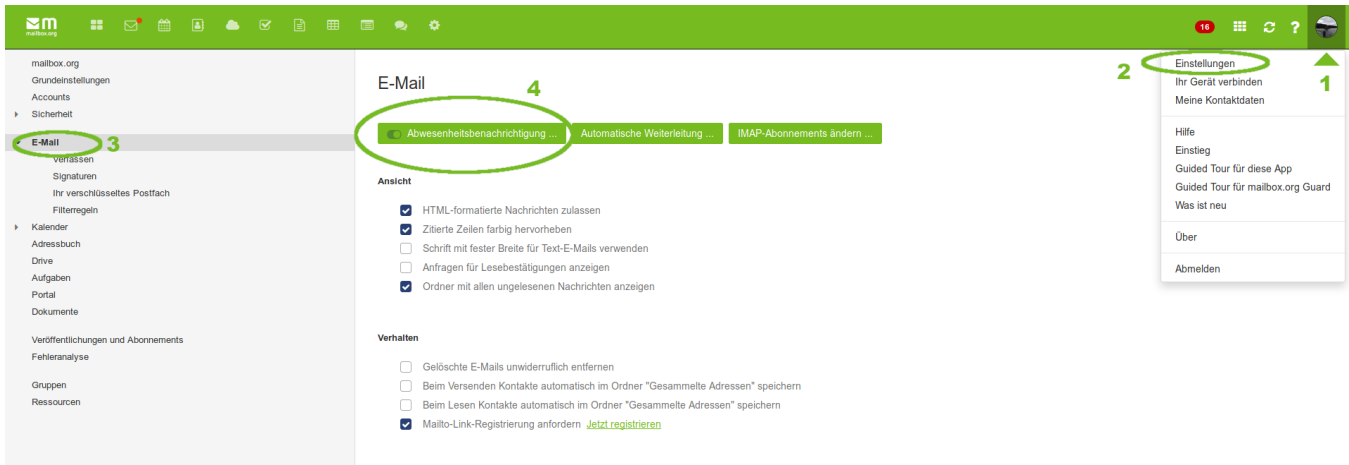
mailbox.org

16

mailbox.org
Grundeinstellungen
Accounts
Sicherheit
E-Mail 3
Verfassen
Signaturen
Ihr verschlüsseltes Postfach
Filterregeln
Kalender
Adressbuch
Drive
Aufgaben
Portal
Dokumente

Veröffentlichungen und Abonnements
Fehleranalyse

Gruppen
Ressourcen

E-Mail

4

Abwesenheitsbenachrichtigung ...
Automatische Weiterleitung ...
IMAP-Abonnements ändern ...

Ansicht

HTML-formatierte Nachrichten zulassen
Zitierte Zeilen farbig hervorheben
Schrift mit fester Breite für Text-E-Mails verwenden
Anfragen für Lesebestätigungen anzeigen
Ordner mit allen ungelesenen Nachrichten anzeigen

Verhalten

Gelöschte E-Mails unwiderruflich entfernen
Beim Versenden Kontakte automatisch im Ordner "Gesammelte Adressen" speichern
Beim Lesen Kontakte automatisch im Ordner "Gesammelte Adressen" speichern
Mailto-Link-Registrierung anfordern Jetzt registrieren

2
Einstellungen
Ihr Gerät verbinden
Meine Kontaktdaten
1

Hilfe
Einstieg
Guided Tour für diese App
Guided Tour für mailbox.org Guard
Was ist neu

Über

Abmelden